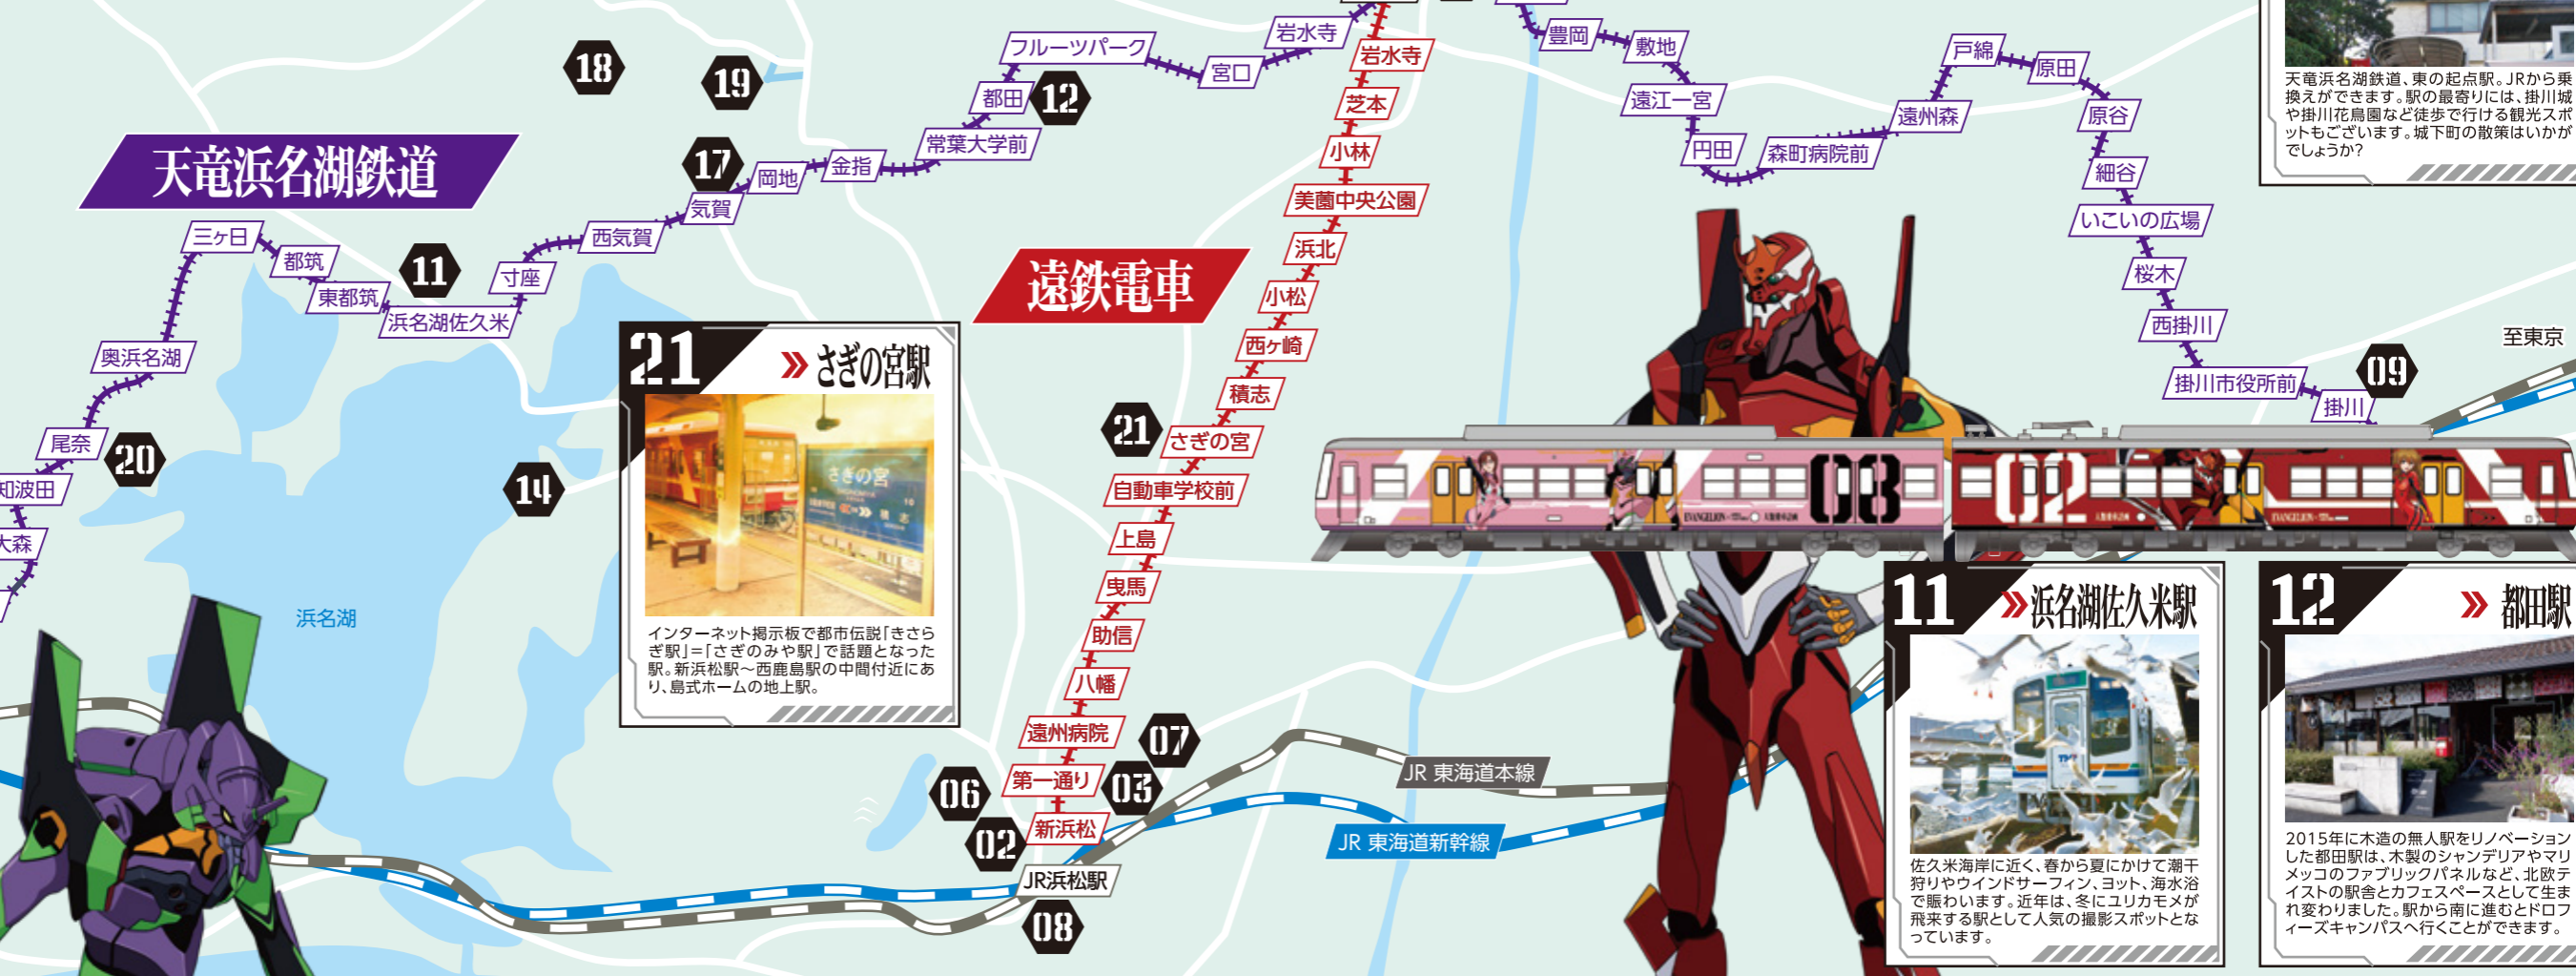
天竜浜名湖鉄道

三ヶ日
都筑
東都筑
浜名湖佐久米
奥浜名湖
尾奈
知波田
大森
寸座
西気賀
気賀
岡地
金指
常葉大学前
都田
フルーツパーク
宮口
岩水寺
豊岡
敷地
遠江一宮
円田
森町病院前
遠州森
戸綿
原田
原谷
細谷
いこいの広場
桜木
西掛川
掛川市役所前
掛川
至東京

18
19
12
17
11
20
14
21
09
07
06
03
02
08

浜名湖

遠鉄電車

岩水寺
芝本
小林
美薗中央公園
浜北
小松
西ヶ崎
積志
さぎの宮
自動車学校前
上島
曳馬
助信
八幡
遠州病院
第一通り
新浜松
JR浜松駅

JR 東海道本線
JR 東海道新幹線

21 » さぎの宮駅
インターネット掲示板で都市伝説「きさらぎ駅」=「さぎのみや駅」で話題となった駅。新浜松駅~西鹿島駅の中間付近にあり、島式ホームの地上駅。

11 » 浜名湖佐久米駅
佐久米海岸に近く、春から夏にかけて潮干狩りやウインドサーフィン、ヨット、海水浴で賑わいます。近年は、冬にユリカモメが飛来する駅として人気の撮影スポットとなっています。

12 » 都田駅
2015年に木造の無人駅をリノベーションした都田駅は、木製のシャンデリアやマリメッコのファブリックパネルなど、北欧テイストの駅舎とカフェスペースとして生まれ変わりました。駅から南に進むとドロフィーズキャンパスへ行くことができます。

天竜浜名湖鉄道、東の起点駅。JRから乗換えができます。駅の最寄りには、掛川城や掛川花鳥園など徒歩で行ける観光スポットもございます。城下町の散策はいかがでしょうか?

08
02
EVANGELION